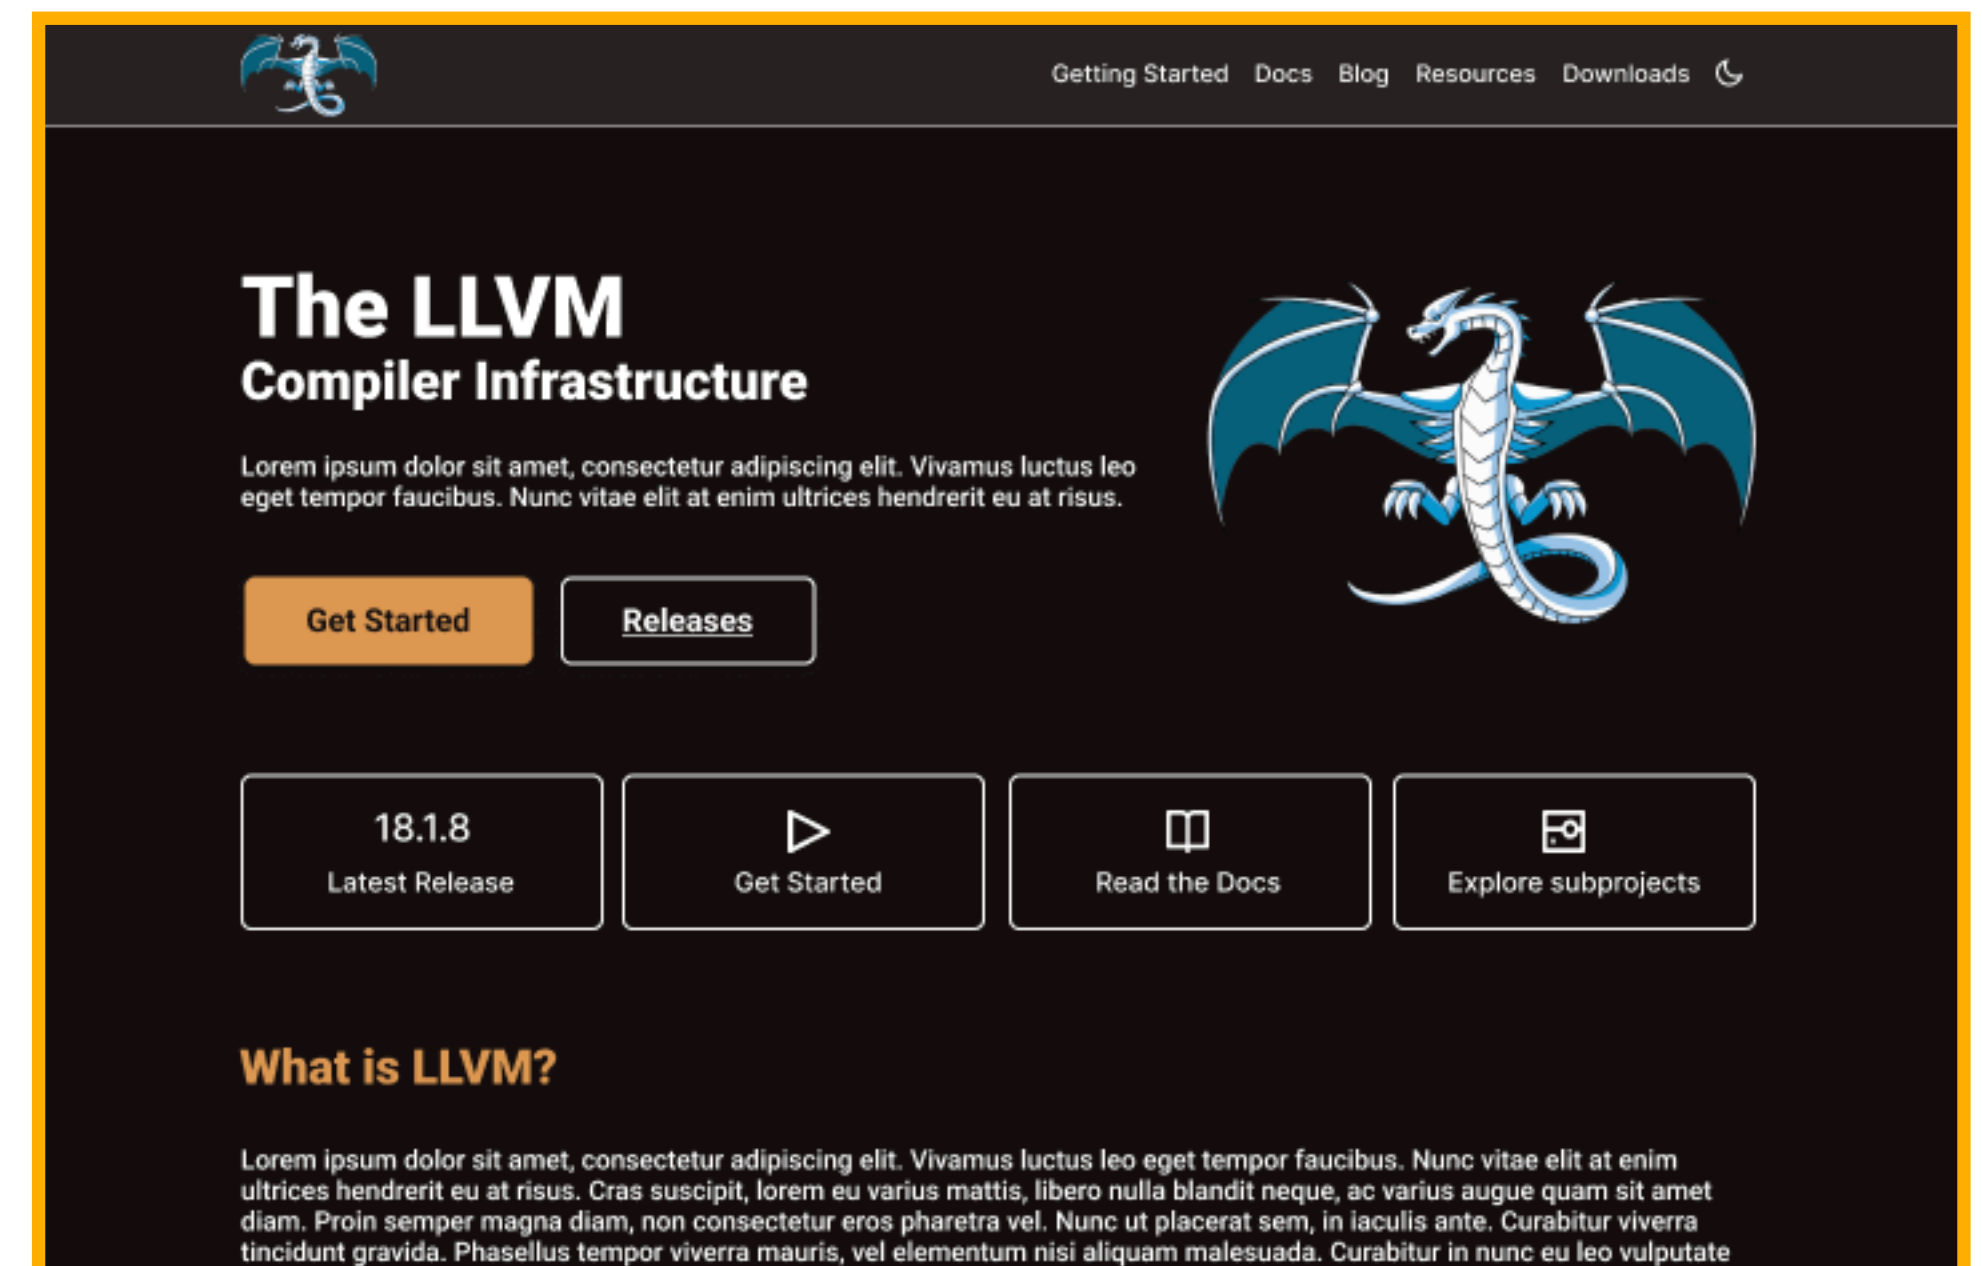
Getting Started Docs Blog Resources Downloads

The LLVM
Compiler Infrastructure

Lorem ipsum dolor sit amet, consectetur adipiscing elit. Vivamus luctus leo eget tempor faucibus. Nunc vitae elit at enim ultrices hendrerit eu at risus.

Get Started
Releases

18.1.8
Latest Release

Get Started

Read the Docs

Explore subprojects

What is LLVM?

Lorem ipsum dolor sit amet, consectetur adipiscing elit. Vivamus luctus leo eget tempor faucibus. Nunc vitae elit at enim ultrices hendrerit eu at risus. Cras suscipit, lorem eu varius mattis, libero nulla blandit neque, ac varius augue quam sit amet diam. Proin semper magna diam, non consectetur eros pharetra vel. Nunc ut placerat sem, in iaculis ante. Curabitur viverra tincidunt gravida. Phasellus tempor viverra mauris, vel elementum nisi aliquam malesuada. Curabitur in nunc eu leo vulputate